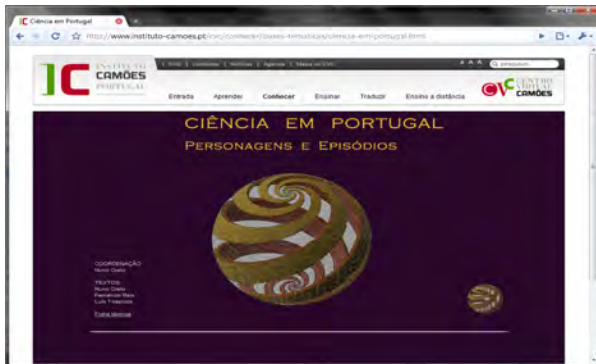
Ciência em Portugal

http://www.instituto-camoes.pt/cvc/conhecer/bases-tematicas/ciencia-em-portugal.html

INSTITUTO CAMÕES PORTUGAL

| Início | Contactos | Notícias | Agenda | Mapa do Sítio |

A A A

pesquisar

Entrada Aprender Conhecer Ensinar Traduzir Ensino a distância

CVC CENTRO VIRTUAL CAMÕES

CIÊNCIA EM PORTUGAL

Personagens e Episódios

COORDENAÇÃO
Nuno Dielo

TEXTOS
Nuno Dielo
Fernando Reis
Luís Trapeiros

Ficha técnica